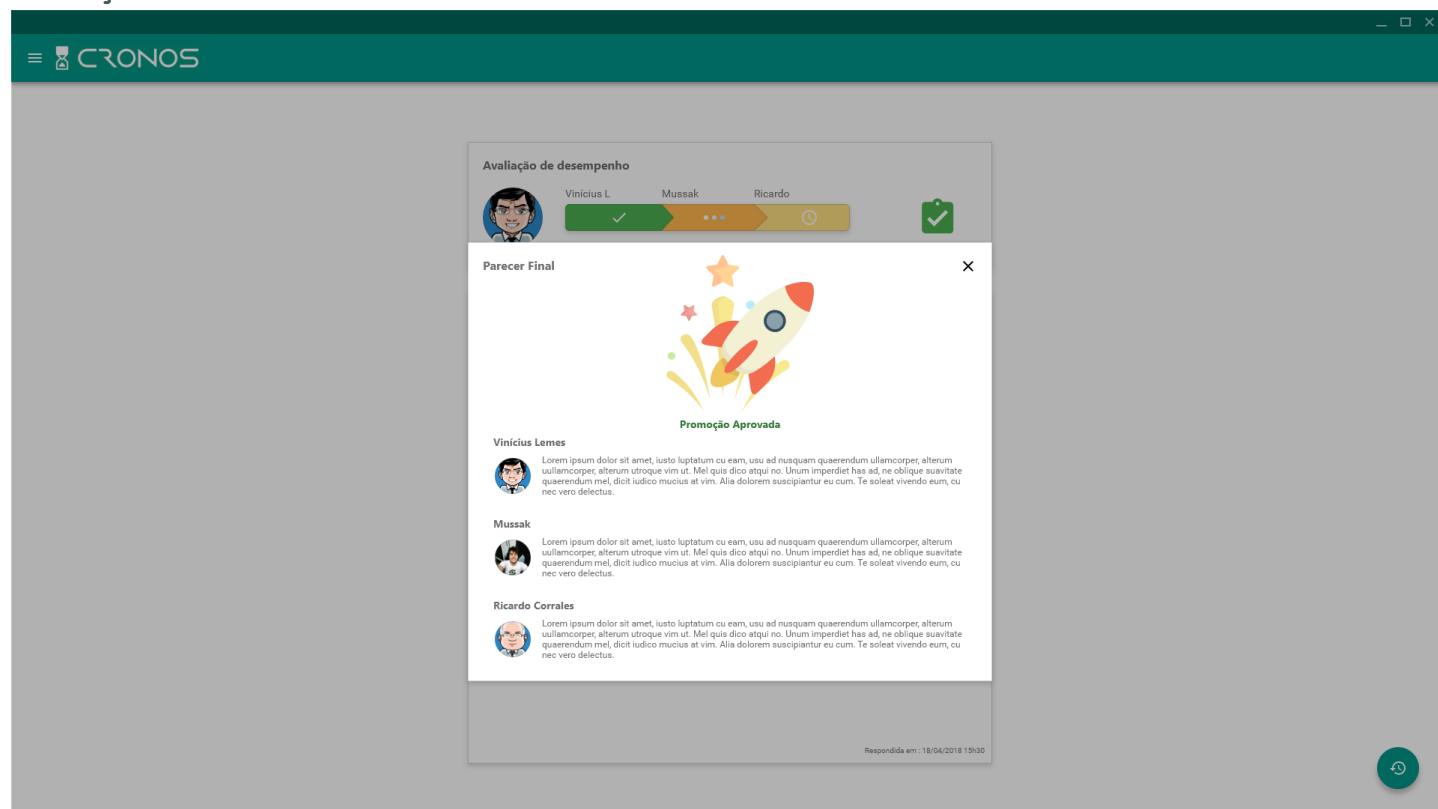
CRONOS

Avaliação de desempenho

Vinícius L

Mussak

Ricardo

Parecer Final

Promoção Aprovada

Vinícius Lemes

Lorem ipsum dolor sit amet, iusto luptatum cu eam, usu ad nusquam querendum ullamcorper, alterum uullamcorper, alterum utroque vim ut. Mel quis dico atqui no. Unum imperdiet has ad, ne oblique suavitate quaerendum mel, dicit iudico mucius at vim. Alia dolorem suscipiantur eu cum. Te soleat vivendo eum, cu nec vero delectus.

Mussak

Lorem ipsum dolor sit amet, iusto luptatum cu eam, usu ad nusquam querendum ullamcorper, alterum uullamcorper, alterum utroque vim ut. Mel quis dico atqui no. Unum imperdiet has ad, ne oblique suavitate quaerendum mel, dicit iudico mucius at vim. Alia dolorem suscipiantur eu cum. Te soleat vivendo eum, cu nec vero delectus.

Ricardo Corrales

Lorem ipsum dolor sit amet, iusto luptatum cu eam, usu ad nusquam querendum ullamcorper, alterum uullamcorper, alterum utroque vim ut. Mel quis dico atqui no. Unum imperdiet has ad, ne oblique suavitate quaerendum mel, dicit iudico mucius at vim. Alia dolorem suscipiantur eu cum. Te soleat vivendo eum, cu nec vero delectus.

Respondida em : 18/04/2018 15h30